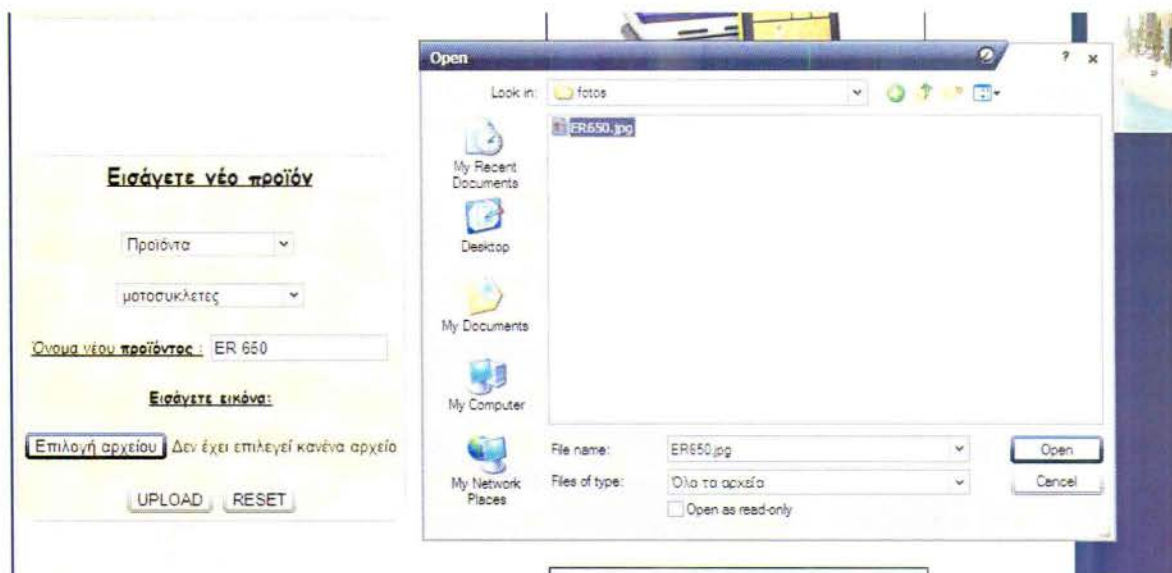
Εισάγετε νέο προϊόν

Προϊόντα

μοτοσυκλετες

Όνομα νέου προϊόντος : ER 650

Εισάγετε εικόνα:

Επιλογή αρχείου Δεν έχει επιλεγεί κανένα αρχείο

UPLOAD RESET

Open

? ×

Look in: fotos

ER650.jpg

My Recent Documents

Desktop

My Documents

My Computer

My Network Places

File name: ER650.jpg

Files of type: Όλα τα αρχεία

Open as read-only

Open

Cancel